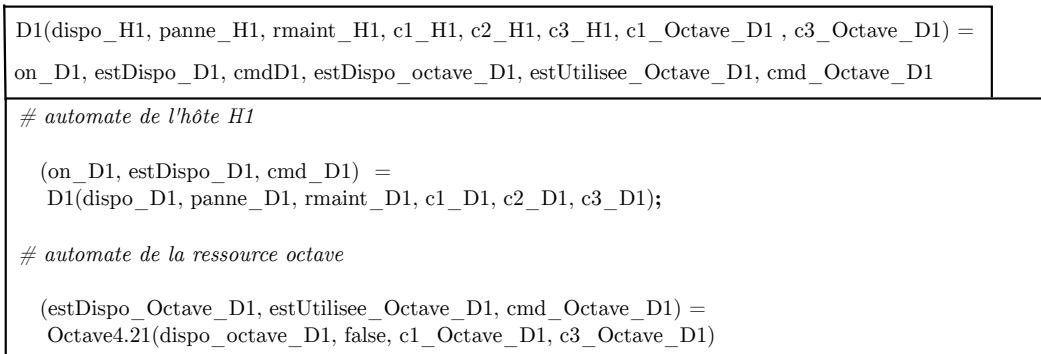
D1(dispo_H1, panne_H1, rmaint_H1, c1_H1, c2_H1, c3_H1, c1_Octave_D1 , c3_Octave_D1) =

on_D1, estDispo_D1, cmdD1, estDispo_octave_D1, estUtilisee_Octave_D1, cmd_Octave_D1

# automate de l'hôte H1

(on_D1, estDispo_D1, cmd_D1) =
D1(dispo_D1, panne_D1, rmaint_D1, c1_D1, c2_D1, c3_D1);

# automate de la ressource octave

(estDispo_Octave_D1, estUtilisee_Octave_D1, cmd_Octave_D1) =
Octave4.21(dispo_octave_D1, false, c1_Octave_D1, c3_Octave_D1)